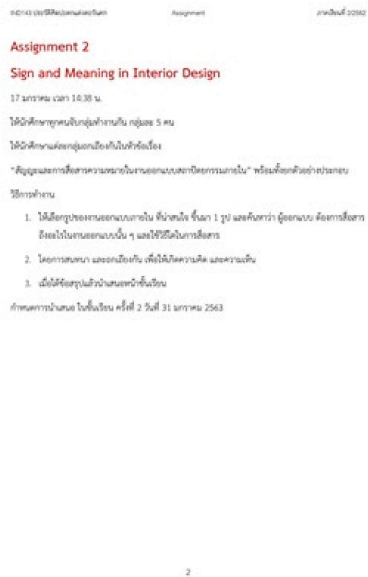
ต42143 ประวัติศิลปะตกแต่งภายใน   Assignment   ภาคเรียนที่ 2/2562

Assignment 2

Sign and Meaning in Interior Design

17 มกราคม เวลา 14.30 น.

ให้นักศึกษาทุกคนจับกลุ่มทำงานกัน กลุ่มละ 5 คน

ให้นักศึกษาแต่ละกลุ่มถกเถียงกันในหัวข้อเรื่อง

"สัญญะและการสื่อสารความหมายในงานออกแบบสถาปัตยกรรมภายใน" พร้อมทั้งยกตัวอย่างประกอบ

วิธีการทำงาน

1. ให้เลือกรูปของงานออกแบบภายใน ที่น่าสนใจ ขึ้นมา 1 รูป และค้นหาว่า ผู้ออกแบบ ต้องการสื่อสารอะไรในงานออกแบบนั้น ๆ และใช้วิธีใดในการสื่อสาร

2. โดยการสนทนา และถกเถียงกัน เพื่อให้เกิดความคิด และความเห็น

3. เมื่อได้ข้อสรุปแล้วนำเสนอหน้าชั้นเรียน

กำหนดการนำเสนอ ในชั้นเรียน ครั้งที่ 2 วันที่ 31 มกราคม 2563

2